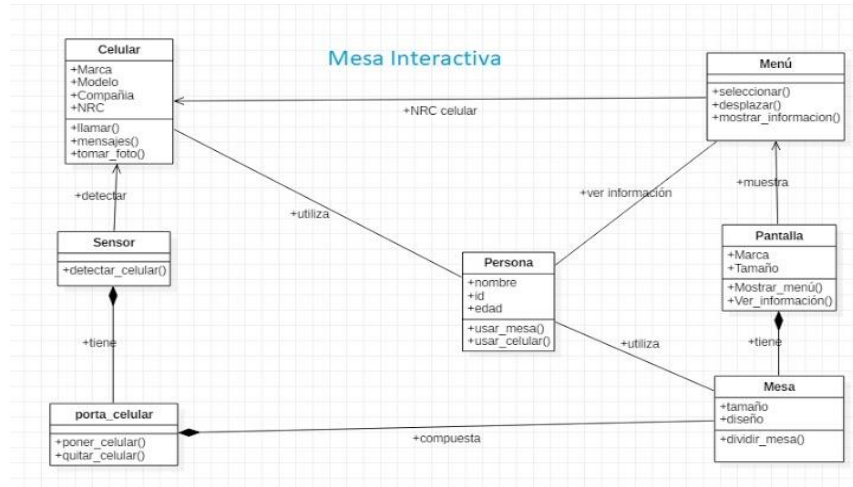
Mesa Interactiva

Celular
+Marca
+Modelo
+Compañia
+NRC
+llamar()
+mensajes()
+tomar_foto()

Menú
+seleccionar()
+desplazar()
+mostrar_informacion()

+NRC celular

+detectar

+utiliza

+ver información

+muestra

Sensor
+detectar_celular()

Persona
+nombre
+id
+edad
+usar_mesa()
+usar_celular()

Pantalla
+Marca
+Tamaño
+Mostrar_menú()
+Ver_información()

+tiene

+utiliza

+tiene

porta_celular
+poner_celular()
+quitar_celular()

+compuesta

Mesa
+tamaño
+diseño
+dividir_mesa()